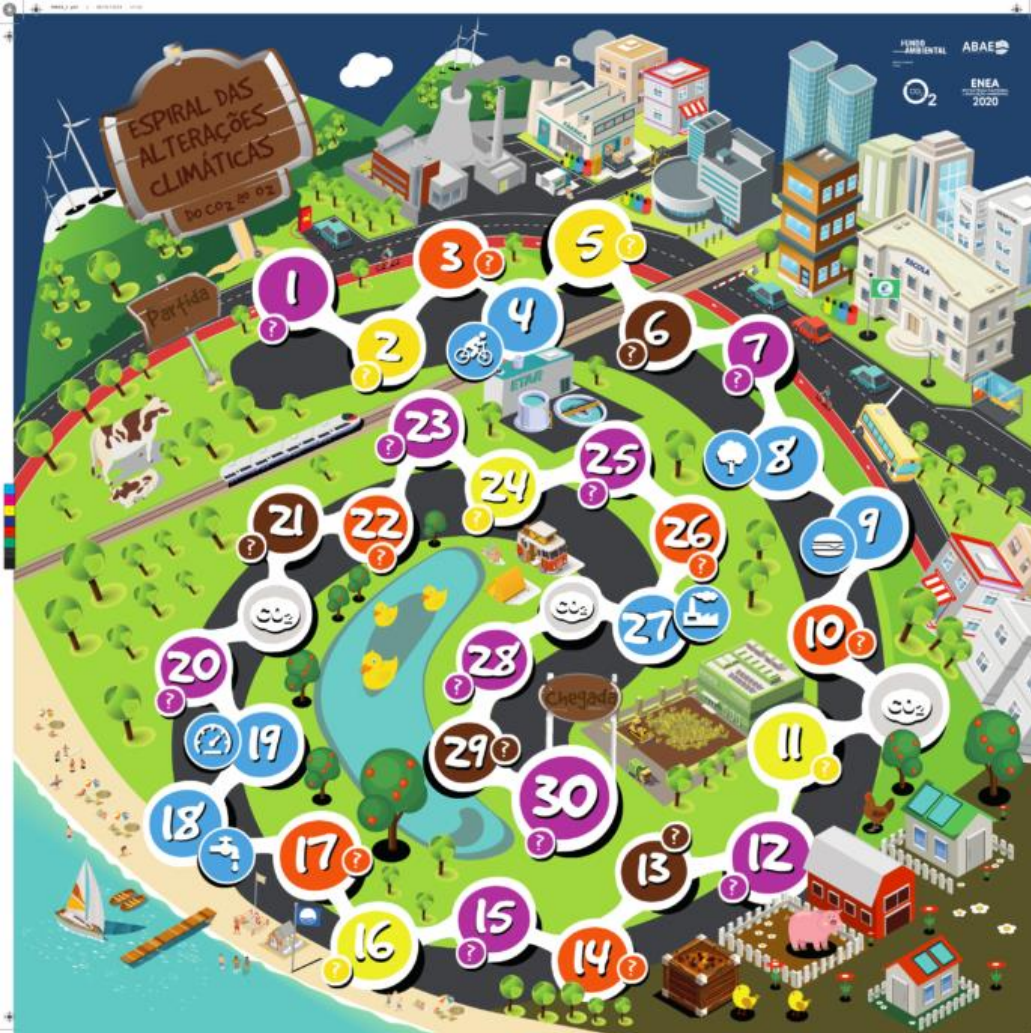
ESPIRAL DAS ALTERAÇÕES CLIMÁTICAS

DO $CO_2$ AO $O_2$

FUNDO AMBIENTAL

ABAE

$CO_2$

ENEA 2020

Partida

1 ?
2 ?
3 ?
4
5 ?
6 ?
7 ?
8
9
10 ?
$CO_2$
11 ?
12 ?
13 ?
14 ?
15 ?
16 ?
17 ?
18
19
20 ?
$CO_2$
21 ?
22 ?
23 ?
24 ?
25 ?
26 ?
27
$CO_2$
28 ?
29 ?
30 ?

Chegada

ETAR

ESCOLA